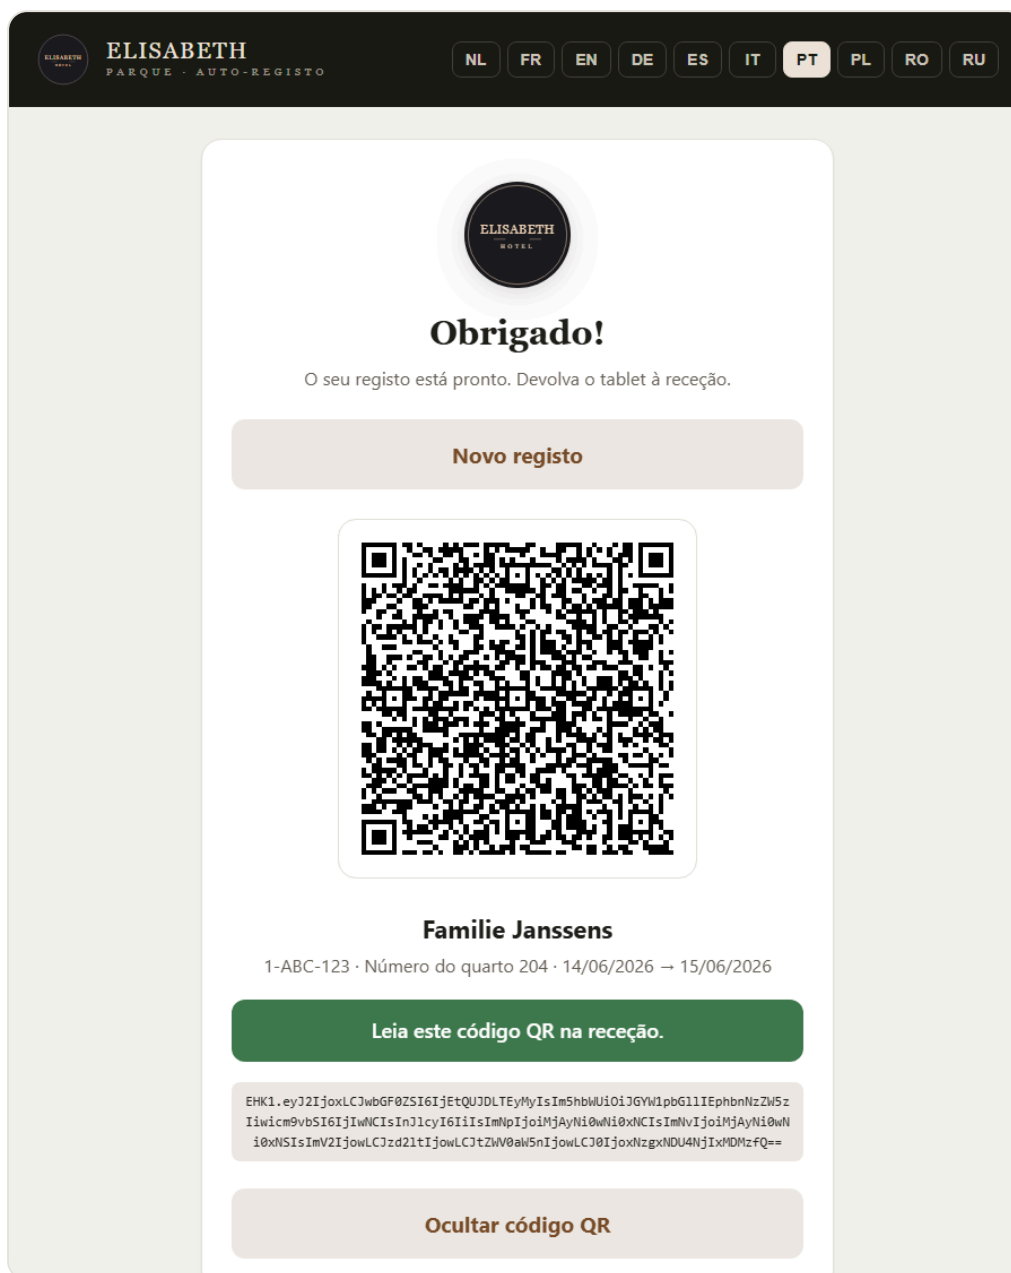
ELISABETH HOTEL

ELISABETH
PARQUE · AUTO-REGISTO

NL FR EN DE ES IT PT PL RO RU

ELISABETH
HOTEL

Obrigado!

O seu registo está pronto. Devolva o tablet à receção.

Novo registo

Familie Janssens

1-ABC-123 · Número do quarto 204 · 14/06/2026 → 15/06/2026

Leia este código QR na receção.

EHK1.eyJ2IjoxLCJwbGF0ZSI6IjEtQUJDLTEyMyIsIm5hbWUiOiJGYW1pbGllIEphbnNzZW5zIiwicm9vbSI6IjIwNCIsInJlcyI6IiIsImNpIjoiMjAyNi0wNi0xNCIsImNvIjoiMjAyNi0wNi0xNSIsImV2IjowLCJzd2ltIjowLCJtZWV0aW5nIjowLCJ0IjoxNzgxNDU4NjIxMDMzfQ==

Ocultar código QR